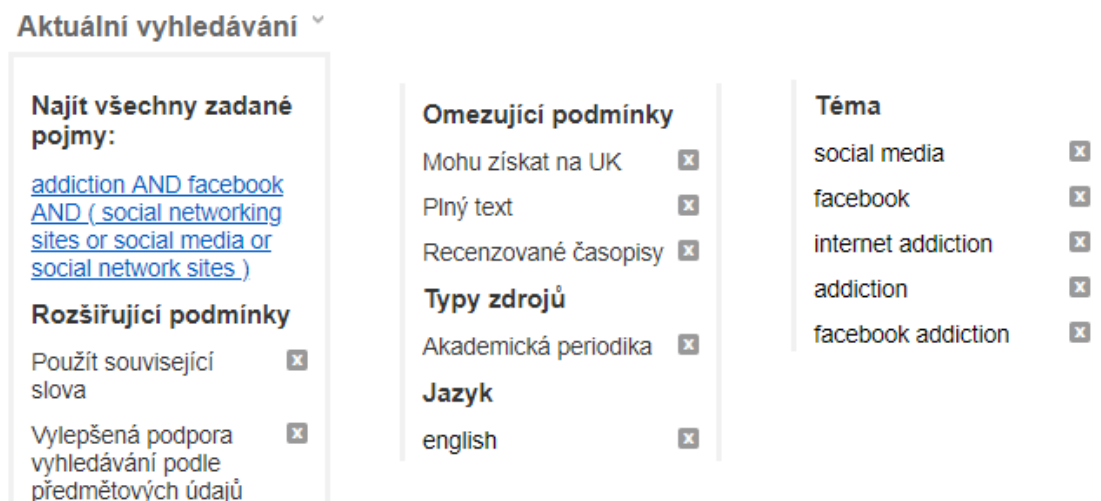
Aktuální vyhledávání

Najít všechny zadané pojmy:

addiction AND facebook AND ( social networking sites or social media or social network sites )

Rozšiřující podmínky

Použít související slova

Vylepšená podpora vyhledávání podle předmětových údajů

Omezující podmínky

Mohu získat na UK

Plný text

Recenzované časopisy

Typy zdrojů

Akademická periodika

Jazyk

english

Téma

social media

facebook

internet addiction

addiction

facebook addiction